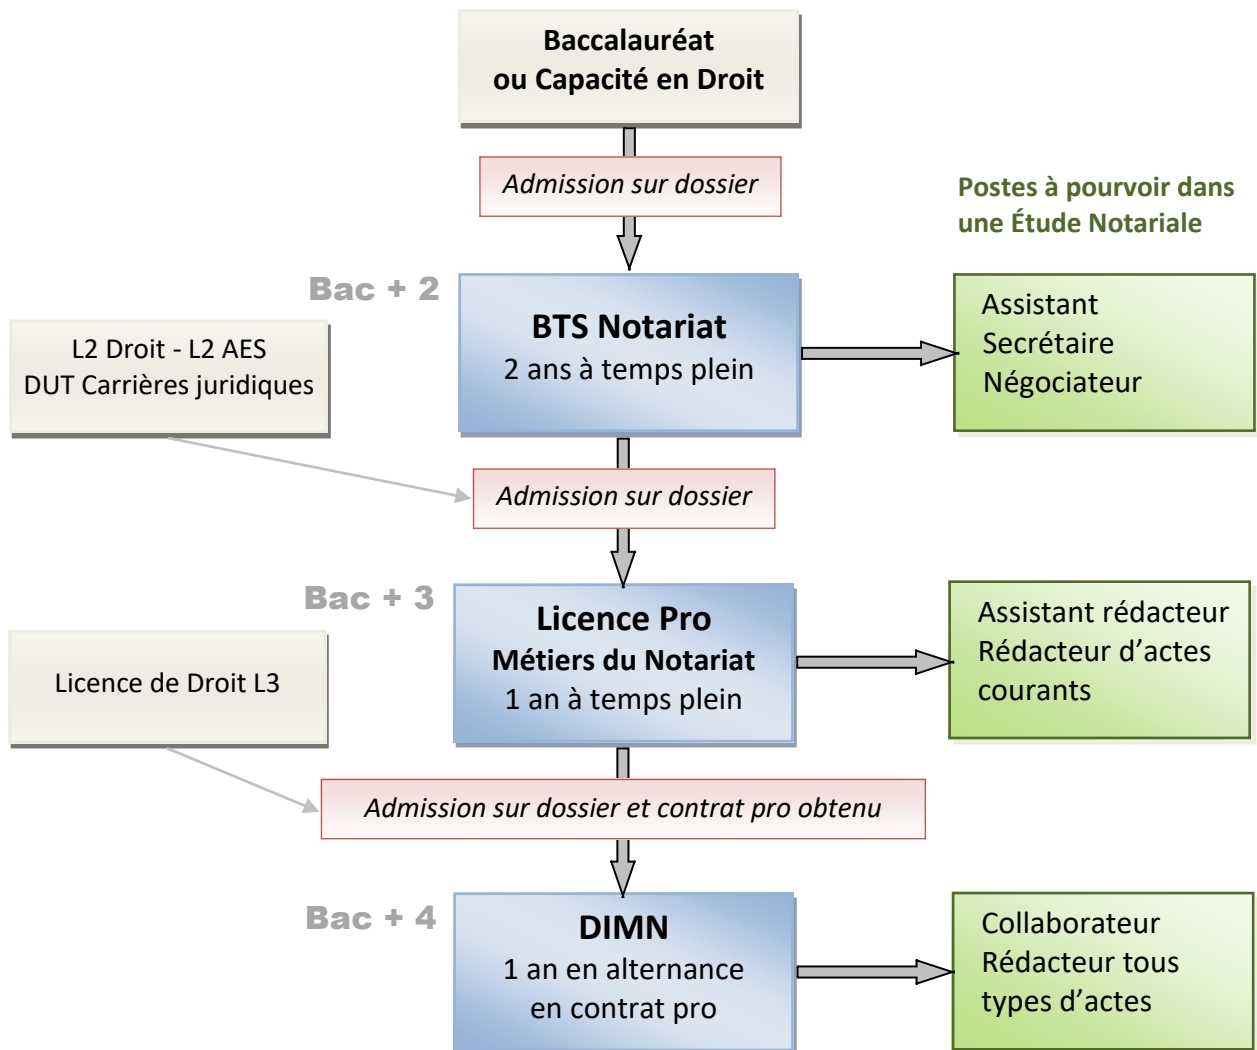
Baccalauréat
ou Capacité en Droit

Admission sur dossier

Postes à pourvoir dans une Étude Notariale

Bac + 2

BTS Notariat
2 ans à temps plein

Assistant
Secrétaire
Négociateur

L2 Droit - L2 AES
DUT Carrières juridiques

Admission sur dossier

Bac + 3

Licence Pro
Métiers du Notariat
1 an à temps plein

Assistant rédacteur
Rédacteur d'actes courants

Licence de Droit L3

Admission sur dossier et contrat pro obtenu

Bac + 4

DIMN
1 an en alternance
en contrat pro

Collaborateur
Rédacteur tous types d'actes